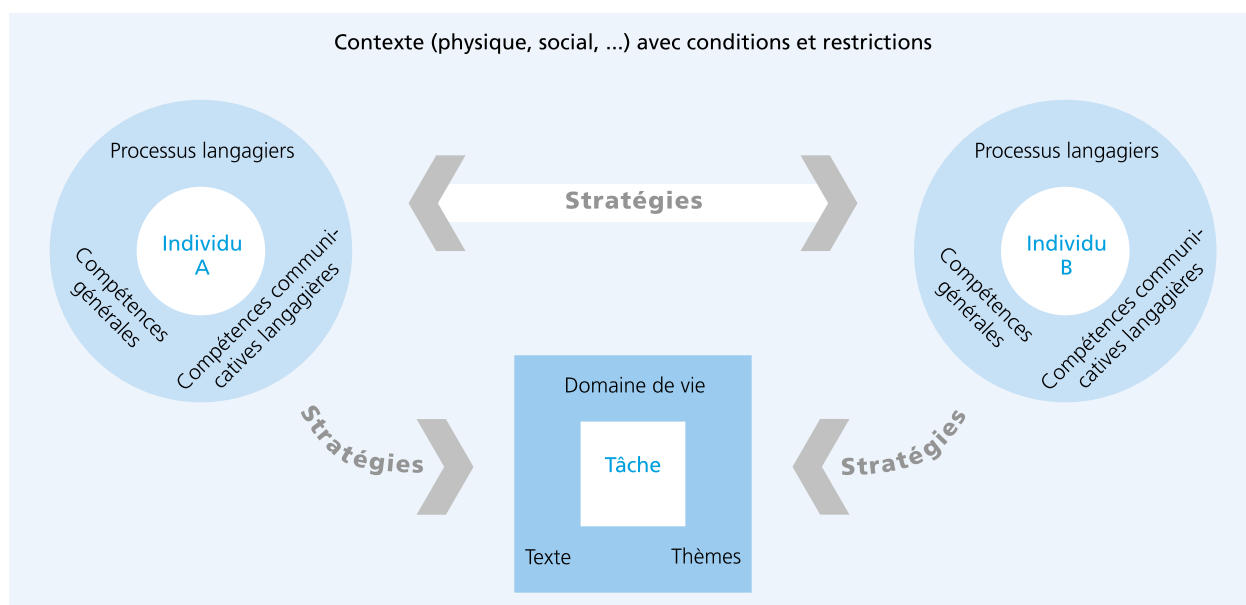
Contexte (physique, social, ...) avec conditions et restrictions

Processus langagiers

Individu A

Compétences générales

Compétences communicatives langagières

Stratégies

Processus langagiers

Individu B

Compétences générales

Compétences communicatives langagières

Stratégies

Domaine de vie

Tâche

Texte

Thèmes

Stratégies